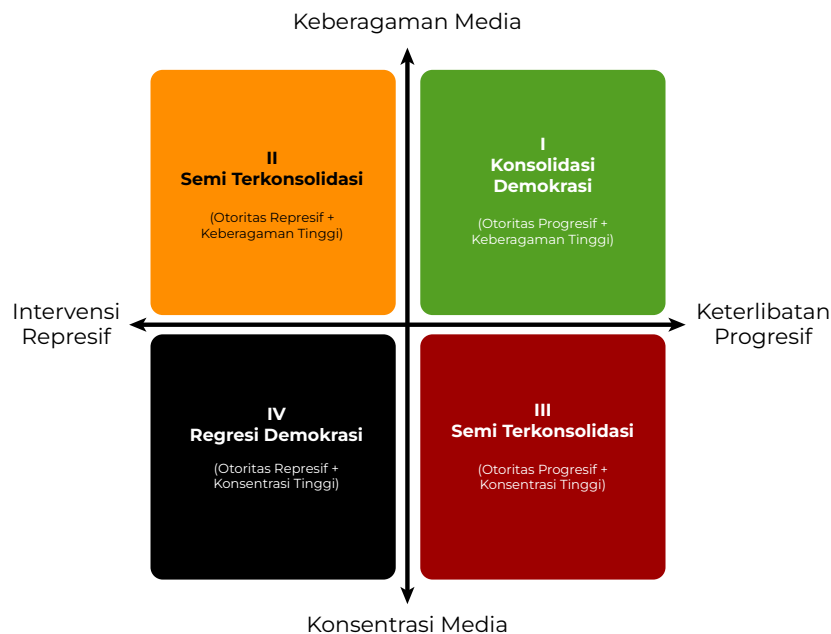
Keberagaman Media

II
Semi Terkonsolidasi

(Otoritas Represif + Keberagaman Tinggi)

I
Konsolidasi Demokrasi

(Otoritas Progresif + Keberagaman Tinggi)

Intervensi Represif

Keterlibatan Progresif

IV
Regresi Demokrasi

(Otoritas Represif + Konsentrasi Tinggi)

III
Semi Terkonsolidasi

(Otoritas Progresif + Konsentrasi Tinggi)

Konsentrasi Media